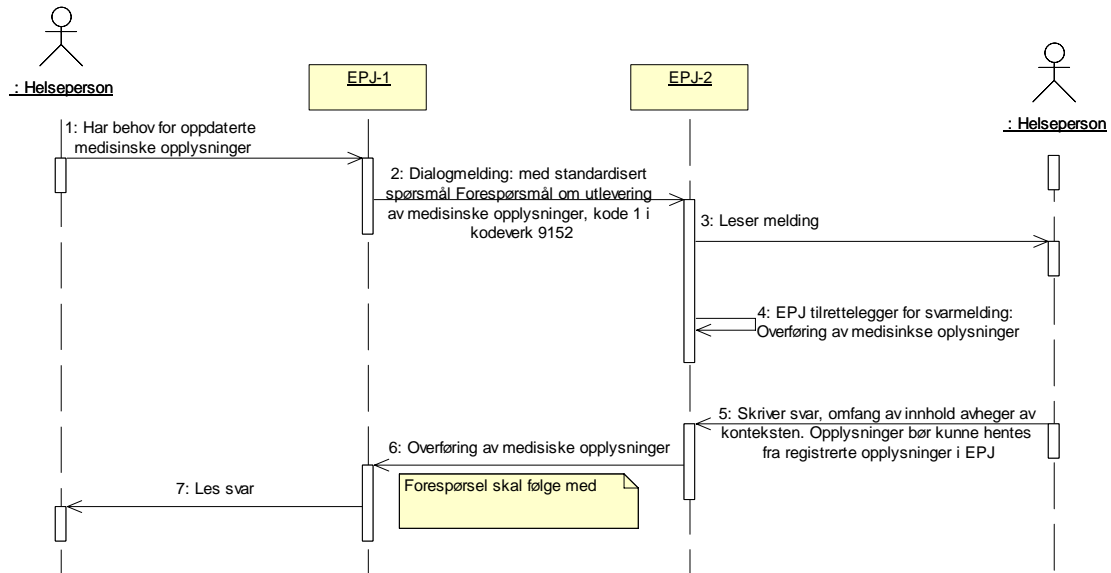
: Helseperson

EPJ-1

EPJ-2

: Helseperson

1: Har behov for oppdaterte medisinske opplysninger

2: Dialogmelding: med standardisert spørsmål Forespørsmål om utlevering av medisinske opplysninger, kode 1 i kodeverk 9152

3: Leser melding

4: EPJ tilrettelegger for svarmelding: Overføring av medisinkse oplysninger

5: Skriver svar, omfang av innhold avheger av konteksten. Opplysninger bør kunne hentes fra registrerte opplysninger i EPJ

6: Overføring av medisiske opplysninger

7: Les svar

Forespørsel skal følge med